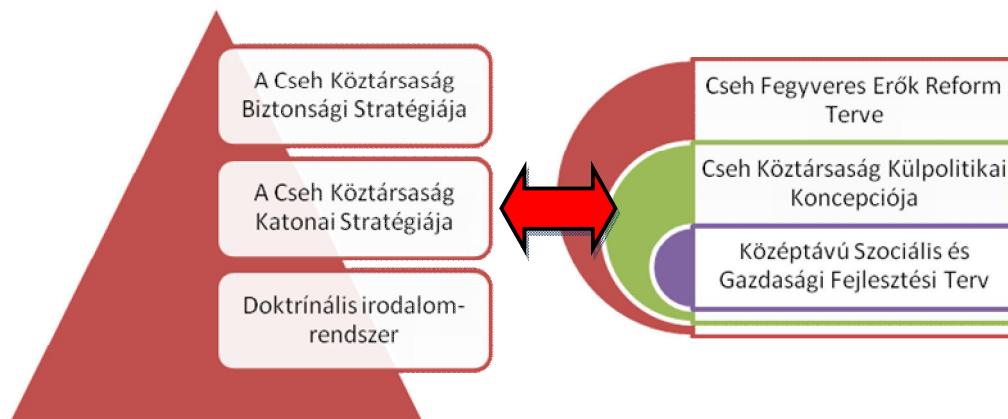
A Cseh Köztársaság Biztonsági Stratégiája

A Cseh Köztársaság Katonai Stratégiája

Doktrínális irodalomrendszer

Cseh Fegyveres Erők Reform Terve

Cseh Köztársaság Külpolitikai Koncepciója

Középtávú Szociális és Gazdasági Fejlesztési Terv